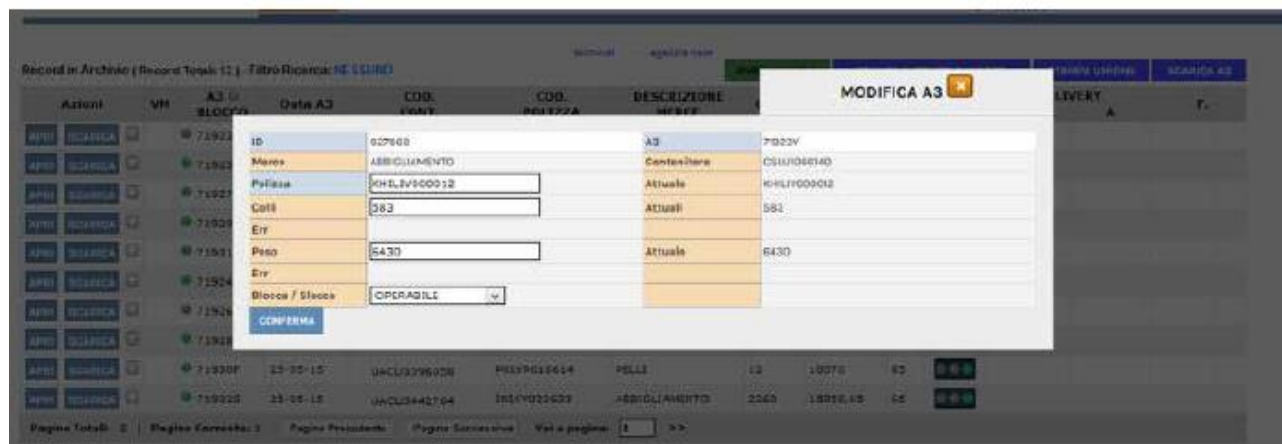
Record in Archivio ( Record Totali 12 ) - Filtro Ricerca: NESSUNO

| Azioni | VM | A3 BLOCCO | Data A3 | COD. CONT. | COD. POLIZZA | DESCRIZIONE MERCE | | | | | LIVERY A | T. |
|---|---|---|---|---|---|---|---|---|---|---|---|---|
| APRI SCARICA | | 71922 | | | | | | | | | | |
| APRI SCARICA | | 71923 | | | | | | | | | | |
| APRI SCARICA | | 71927 | | | | | | | | | | |
| APRI SCARICA | | 71929 | | | | | | | | | | |
| APRI SCARICA | | 71931 | | | | | | | | | | |
| APRI SCARICA | | 71924 | | | | | | | | | | |
| APRI SCARICA | | 71926 | | | | | | | | | | |
| APRI SCARICA | | 71928 | | | | | | | | | | |
| APRI SCARICA | | 71930F | 25-05-15 | UACU3296038 | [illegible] | PELLI | 12 | 10070 | 63 | | | |
| APRI SCARICA | | 71932S | 25-05-15 | UACU3442704 | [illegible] | ABBIGLIAMENTO | 2260 | 18850,45 | 68 | | | |

MODIFICA A3

| ID | 627608 | A3 | 71923Y |
|---|---|---|---|
| Merce | ABBIGLIAMENTO | Contenitore | CSIU1066140 |
| Polizza | KHEL3V000012 | Attuale | KHEL3V000012 |
| Colli | 583 | Attuali | 583 |
| Err | | | |
| Peso | 6430 | Attuale | 6430 |
| Err | | | |
| Blocco / Sbocco | OPERABILE | | |

CONFERMA

Pagina Totali: 2 | Pagina Corrente: 1 | Pagina Precedente | Pagina Successiva | Vai a pagina: 1 >>